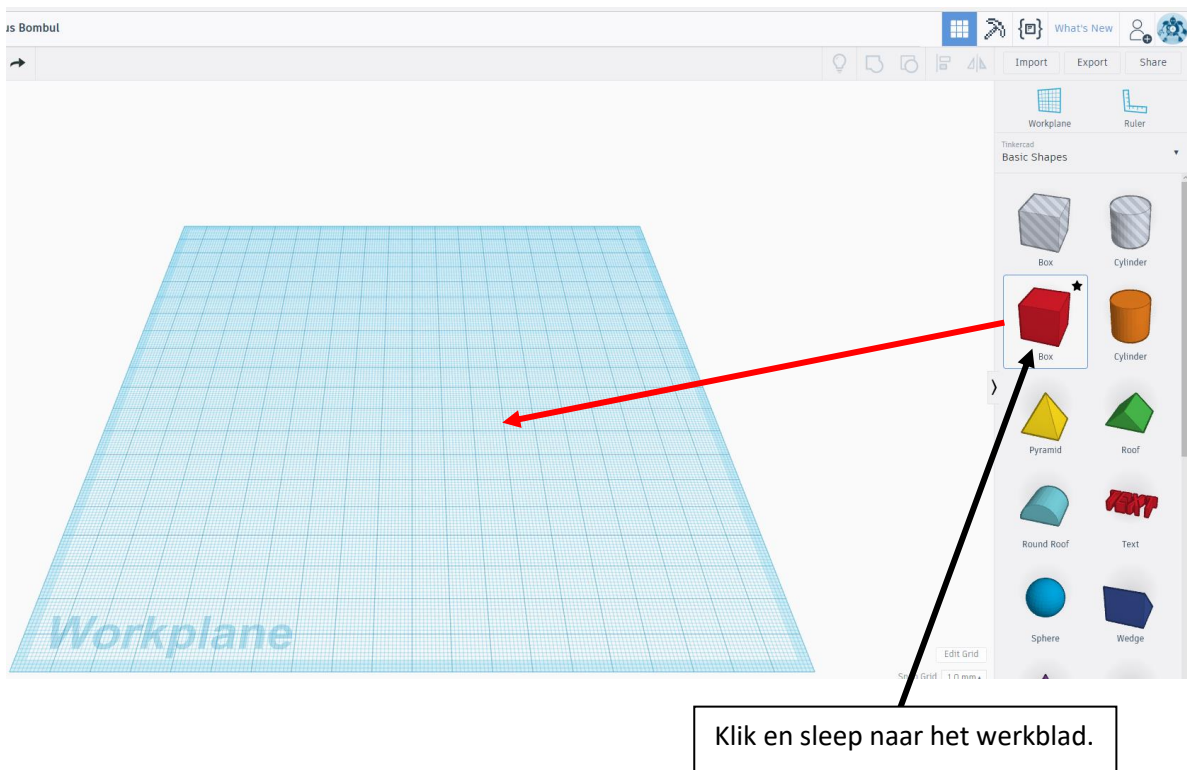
us Bombul

What's New

Import Export Share

Workplane Ruler

Tinkercad
Basic Shapes

Box Cylinder

Box Cylinder

Pyramid Roof

Round Roof Text

Sphere Wedge

Workplane

Edit Grid

S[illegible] Grid 1.0 mm

Klik en sleep naar het werkblad.